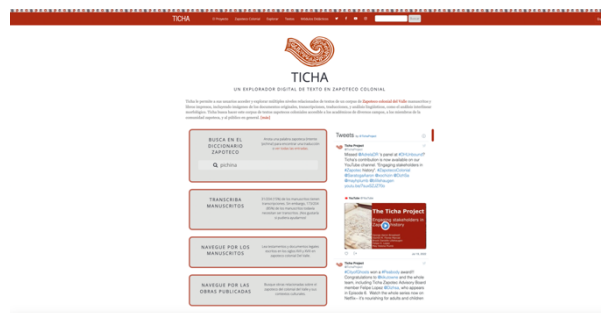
TICHA El Proyecto Zapoteco Colonial Explorar Textos Material Didáctico Buscar

TICHA

UN EXPLORADOR DIGITAL DE TEXTO EN ZAPOTECO COLONIAL

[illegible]

BUSCA EN EL DICCIONARIO ZAPOTECO

pichona

TRANSCRIBA MANUSCRITOS

NAVEGUE POR LOS MANUSCRITOS

NAVEGUE POR LAS OBRAS PUBLICADAS

Tweets

Ticha Project

The Ticha Project

Ticha Project